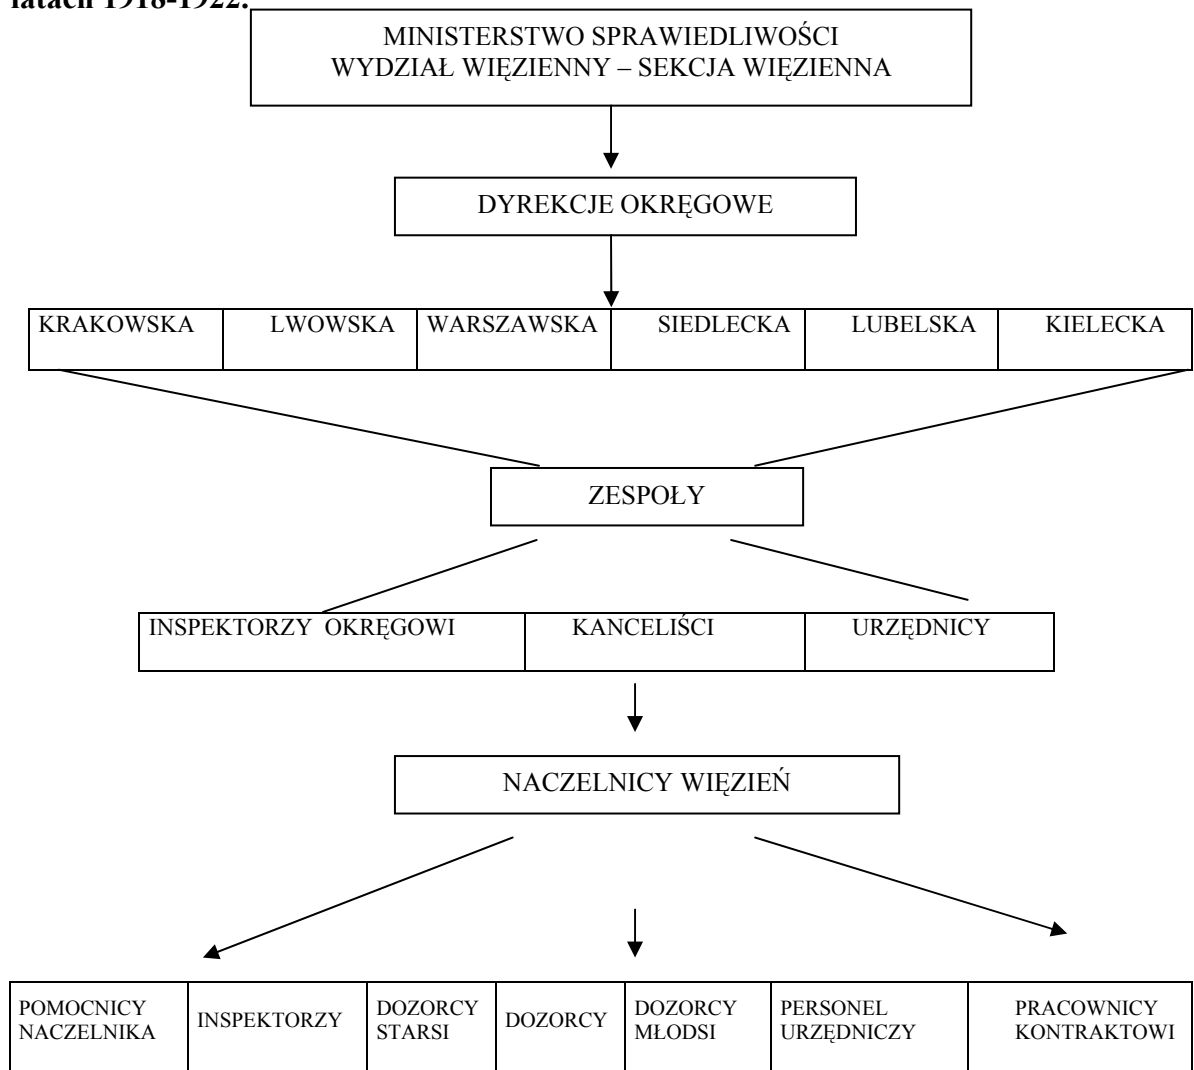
latach 1918-1922.

MINISTERSTWO SPRAWIEDLIWOŚCI
WYDZIAŁ WIĘZIENNY – SEKCJA WIĘZIENNA

DYREKCJE OKRĘGOWE

| KRAKOWSKA | LWOWSKA | WARSZAWSKA | SIEDLECKA | LUBELSKA | KIELECKA |
|---|---|---|---|---|---|

ZESPOŁY

| INSPEKTORZY OKRĘGOWI | KANCELIŚCI | URZĘDNICY |
|---|---|---|

NACZELNICY WIĘZIEŃ

| POMOCNICY NACZELNIKA | INSPEKTORZY | DOZORCY STARSI | DOZORCY | DOZORCY MŁODSI | PERSONEL URZĘDNICZY | PRACOWNICY KONTRAKTOWI |
|---|---|---|---|---|---|---|